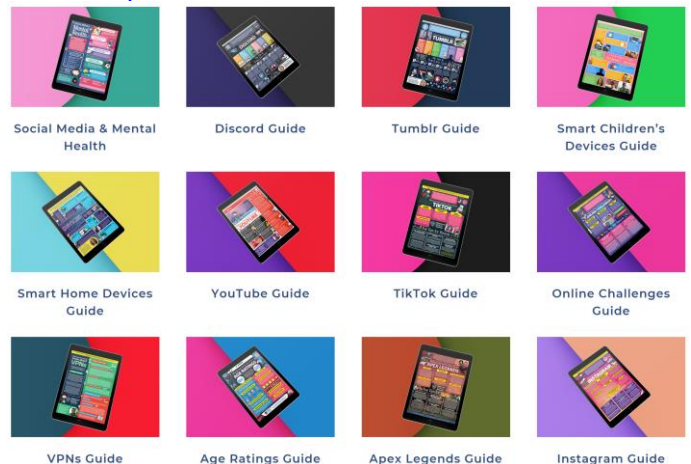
Social Media & Mental Health

Discord Guide

Tumblr Guide

Smart Children's Devices Guide

Smart Home Devices Guide

YouTube Guide

TikTok Guide

Online Challenges Guide

VPNs Guide

Age Ratings Guide

Apex Legends Guide

Instagram Guide